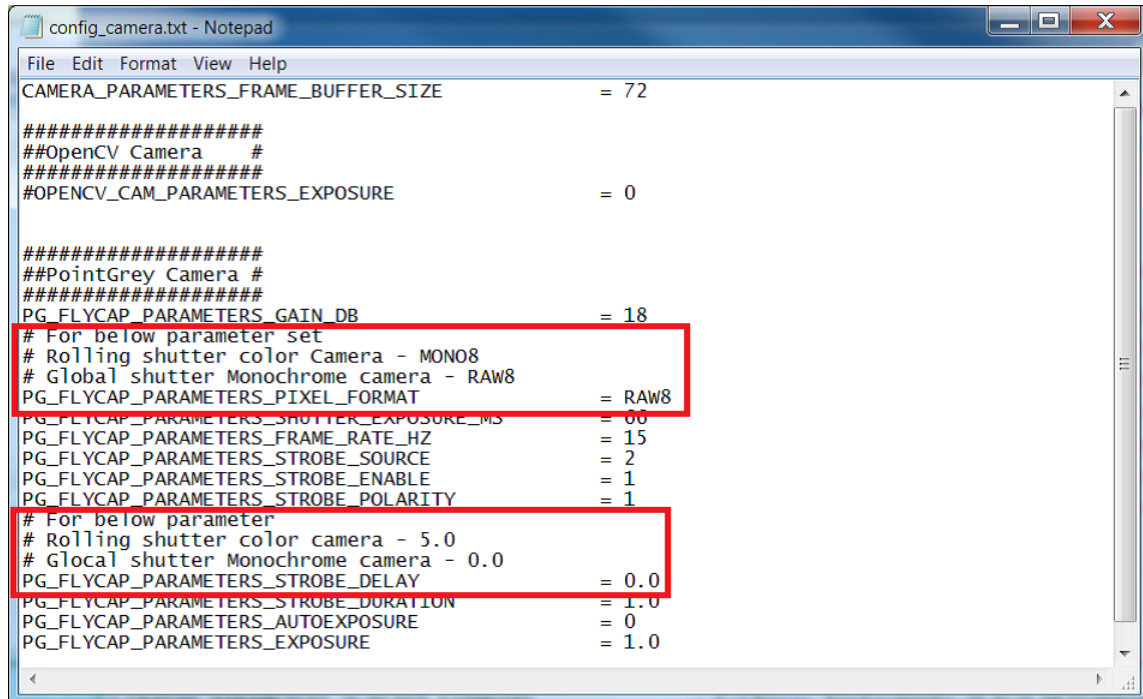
config_camera.txt - Notepad

File Edit Format View Help

CAMERA_PARAMETERS_FRAME_BUFFER_SIZE = 72

####################
##OpenCV Camera #
####################
#OPENCV_CAM_PARAMETERS_EXPOSURE = 0

####################
##PointGrey Camera #
####################
PG_FLYCAP_PARAMETERS_GAIN_DB = 18
# For below parameter set
# Rolling shutter color Camera - MONO8
# Global shutter Monochrome camera - RAW8
PG_FLYCAP_PARAMETERS_PIXEL_FORMAT = RAW8
PG_FLYCAP_PARAMETERS_SHUTTER_EXPOSURE_MS = 66
PG_FLYCAP_PARAMETERS_FRAME_RATE_HZ = 15
PG_FLYCAP_PARAMETERS_STROBE_SOURCE = 2
PG_FLYCAP_PARAMETERS_STROBE_ENABLE = 1
PG_FLYCAP_PARAMETERS_STROBE_POLARITY = 1
# For below parameter
# Rolling shutter color camera - 5.0
# Glocal shutter Monochrome camera - 0.0
PG_FLYCAP_PARAMETERS_STROBE_DELAY = 0.0
PG_FLYCAP_PARAMETERS_STROBE_DURATION = 1.0
PG_FLYCAP_PARAMETERS_AUTOEXPOSURE = 0
PG_FLYCAP_PARAMETERS_EXPOSURE = 1.0